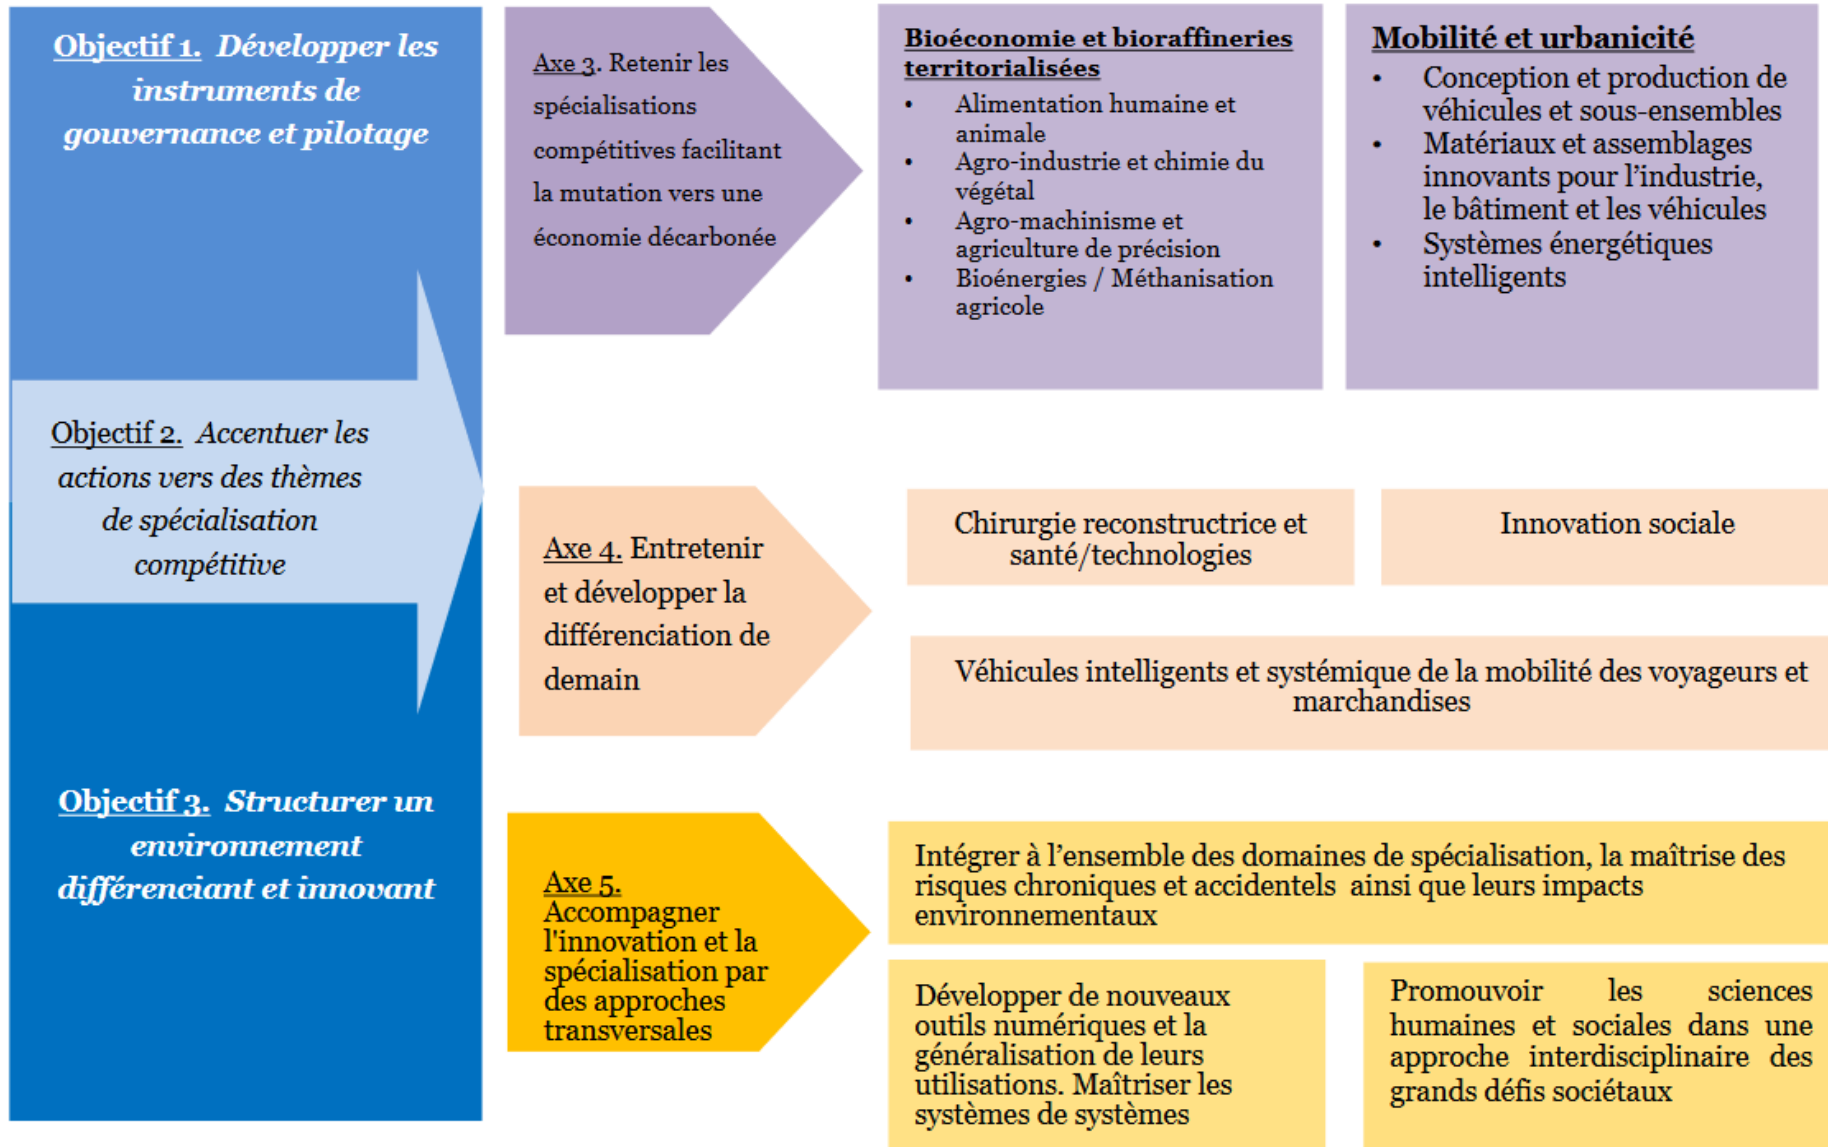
Objectif 1. Développer les instruments de gouvernance et pilotage

Objectif 2. Accentuer les actions vers des thèmes de spécialisation compétitive

Objectif 3. Structurer un environnement différenciant et innovant

Axe 3. Retenir les spécialisations compétitives facilitant la mutation vers une économie décarbonée

Bioéconomie et bioraffineries territorialisées
• Alimentation humaine et animale
• Agro-industrie et chimie du végétal
• Agro-machinisme et agriculture de précision
• Bioénergies / Méthanisation agricole

Mobilité et urbanicité
• Conception et production de véhicules et sous-ensembles
• Matériaux et assemblages innovants pour l'industrie, le bâtiment et les véhicules
• Systèmes énergétiques intelligents

Axe 4. Entretenir et développer la différenciation de demain

Chirurgie reconstructrice et santé/technologies

Innovation sociale

Véhicules intelligents et systémique de la mobilité des voyageurs et marchandises

Axe 5. Accompagner l'innovation et la spécialisation par des approches transversales

Intégrer à l'ensemble des domaines de spécialisation, la maîtrise des risques chroniques et accidentels ainsi que leurs impacts environnementaux

Développer de nouveaux outils numériques et la généralisation de leurs utilisations. Maîtriser les systèmes de systèmes

Promouvoir les sciences humaines et sociales dans une approche interdisciplinaire des grands défis sociétaux